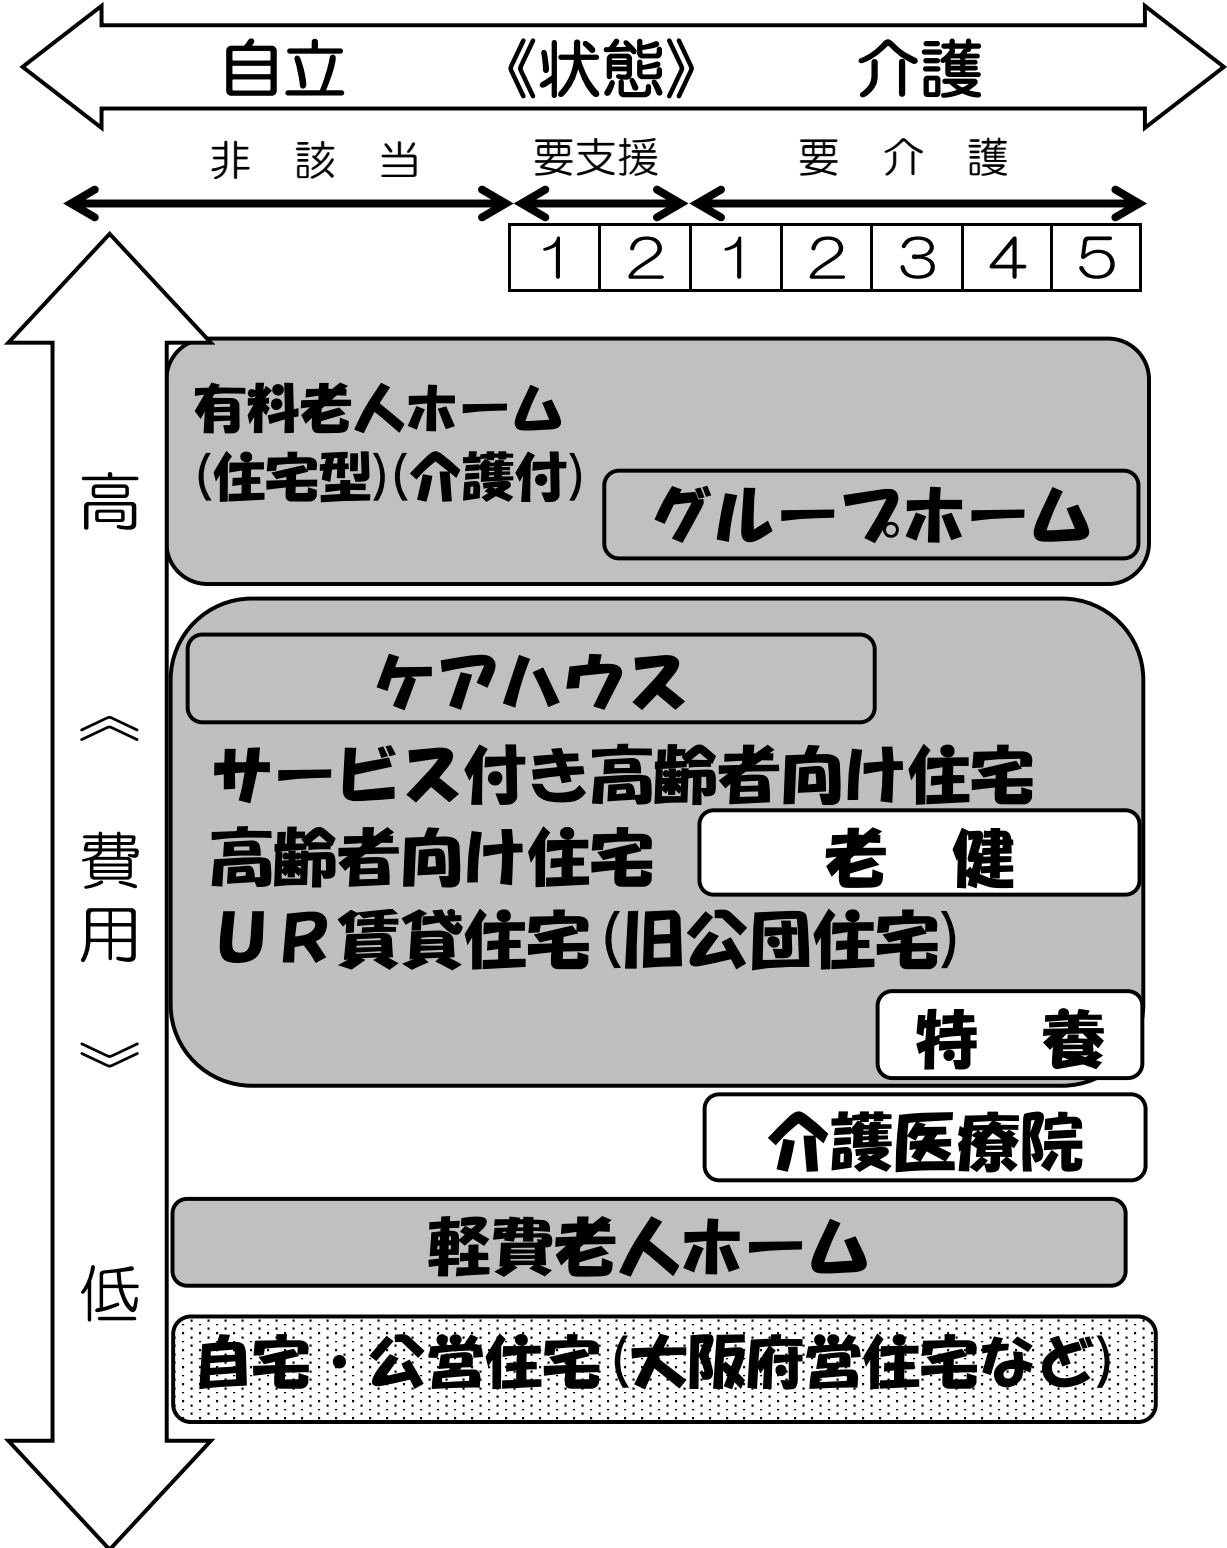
自立 《状態》 介護

非該当 要支援 要介護

| 1 | 2 | 1 | 2 | 3 | 4 | 5 |
|---|---|---|---|---|---|---|

高 ︽ 費用 ︾ 低

有料老人ホーム
(住宅型)(介護付)

グループホーム

ケアハウス

サービス付き高齢者向け住宅
高齢者向け住宅

老 健

UR賃貸住宅(旧公団住宅)

特 養

介護医療院

軽費老人ホーム

自宅・公営住宅(大阪府営住宅など)